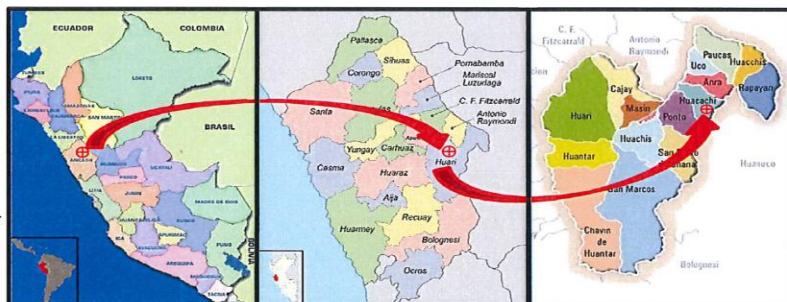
ECUADOR
COLOMBIA
LORETO
BRASIL
SAN MARTIN
ANCASH
HUANUCO
UCAYALI
PASCO
JUNIN
LIMA
MADRE DE DIOS
CUSCO
APURIMAC
PUNO
AREQUIPA
TACNA
BOLIVIA
Pallasca
Sihuas
Corongo
Pomabamba
Mariscal Luzuriaga
C. F. Fitzcarrald
Antonio Raymondi
Santa
Yungay
Carhuaz
Huari
Casma
Huaraz
Aija
Recuay
Huarmey
Bolognesi
Ocros
C. F. Fitzcarrald
Antonio Raymondi
Paucas
Uco
Huacchis
Rapayan
Cajay
Anra
Huari
Masin
Huacachi
Ponto
Huachis
Huantar
San Pedro de Chana
San Marcos
Huanuco
Chavin de Huantar
Bolognesi